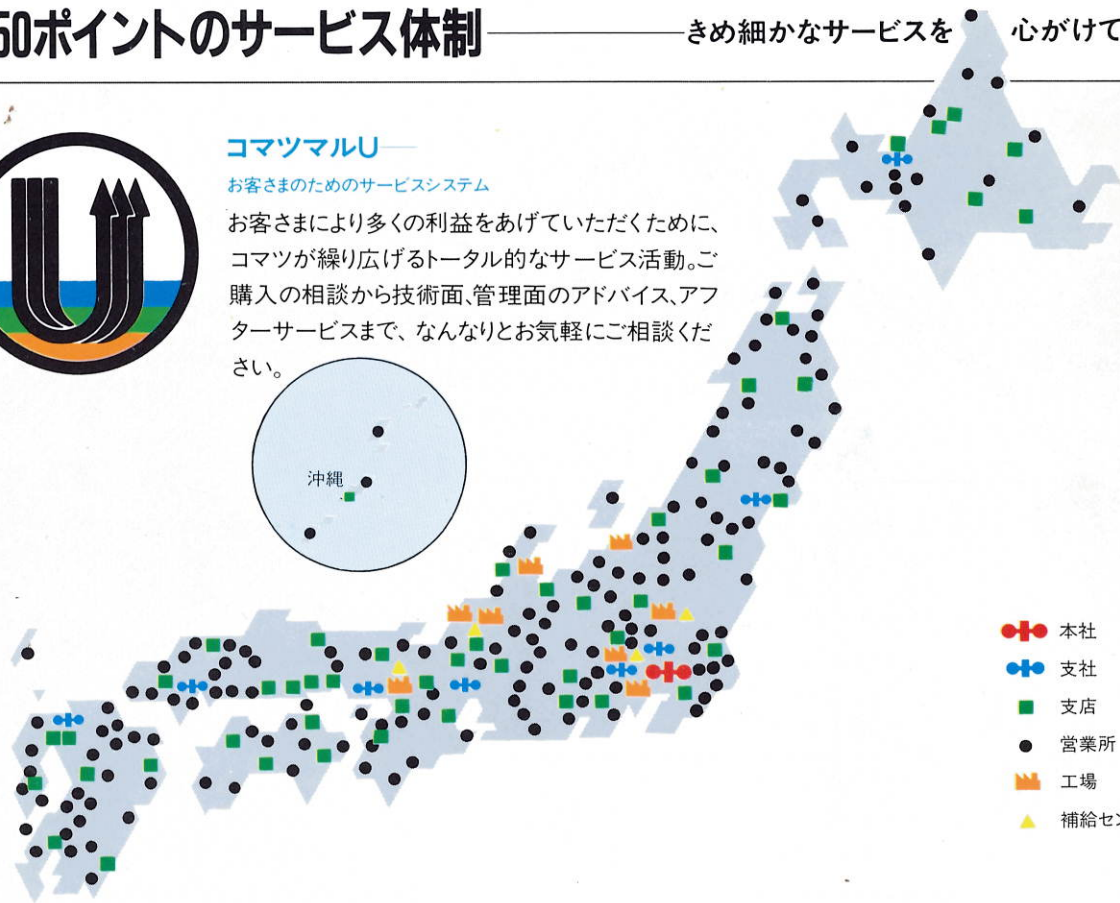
50ポイントのサービス体制——きめ細かなサービスを 心がけて

コマツマルU——
お客さまのためのサービスシステム
お客さまにより多くの利益をあげていただくために、コマツが繰り広げるトータル的なサービス活動。ご購入の相談から技術面、管理面のアドバイス、アフターサービスまで、なんなりとお気軽にご相談ください。

沖縄

本社
支社
支店
営業所
工場
補給セ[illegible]